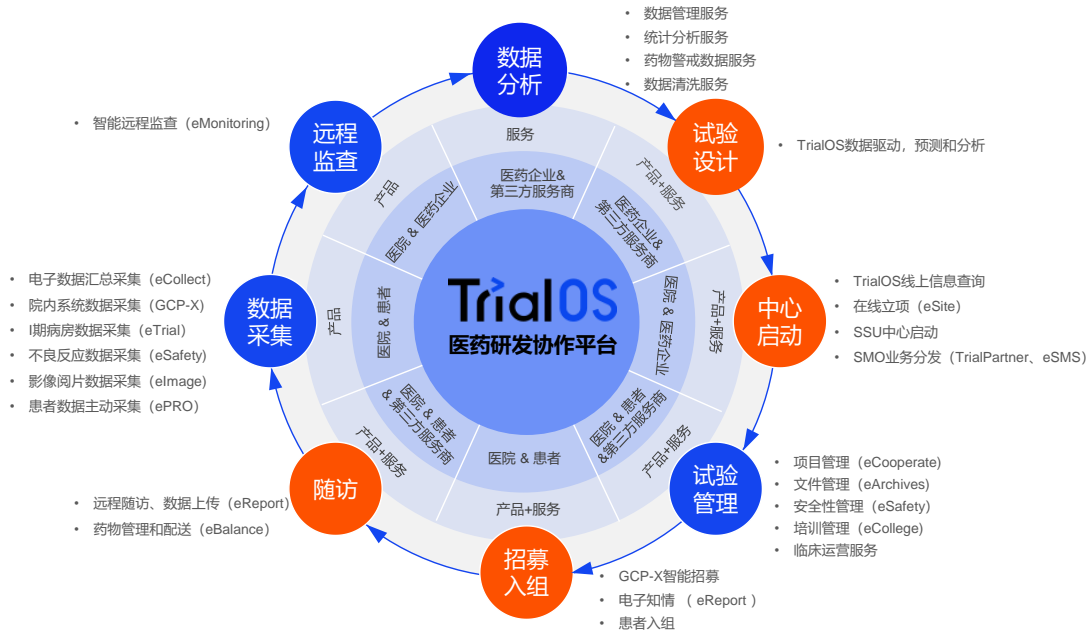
• 数据管理服务
• 统计分析服务
• 药物警戒数据服务
• 数据清洗服务

数据分析

• 智能远程监查（eMonitoring）

远程监查

试验设计

• TrialOS数据驱动，预测和分析

服务

医药企业&第三方服务商

产品

医院 & 医药企业

产品+服务

医药企业&第三方服务商

• 电子数据汇总采集（eCollect）
• 院内系统数据采集（GCP-X）
• I期病房数据采集（eTrial）
• 不良反应数据采集（eSafety）
• 影像阅片数据采集（eImage）
• 患者数据主动采集（ePRO）

数据采集

产品

医院 & 患者

TrialOS

医药研发协作平台

医院 & 医药企业

产品+服务

中心启动

• TrialOS线上信息查询
• 在线立项（eSite）
• SSU中心启动
• SMO业务分发（TrialPartner、eSMS）

医院 & 患者 & 第三方服务商

产品+服务

医院 & 患者

医院 & 患者 &第三方服务商

产品+服务

随访

• 远程随访、数据上传（eReport）
• 药物管理和配送（eBalance）

产品+服务

试验管理

• 项目管理（eCooperate）
• 文件管理（eArchives）
• 安全性管理（eSafety）
• 培训管理（eCollege）
• 临床运营服务

招募入组

• GCP-X智能招募
• 电子知情 （ eReport ）
• 患者入组